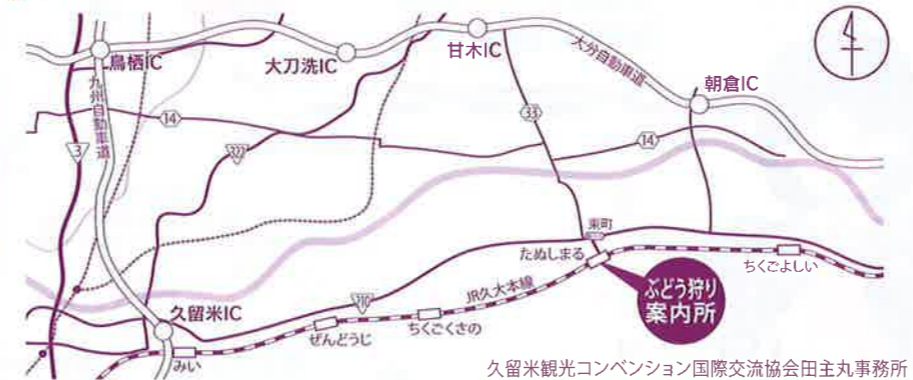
鳥栖IC
大刀洗IC
甘木IC
大分自動車道
朝倉IC
九州自動車道
3
14
322
33
14
東町
たぬしまる
ちくごよしい
ぶどう狩り
案内所
JR久大本線
210
久留米IC
ぜんどうじ
ちくごくさの
みい
久留米観光コンベンション国際交流協会田主丸事務所